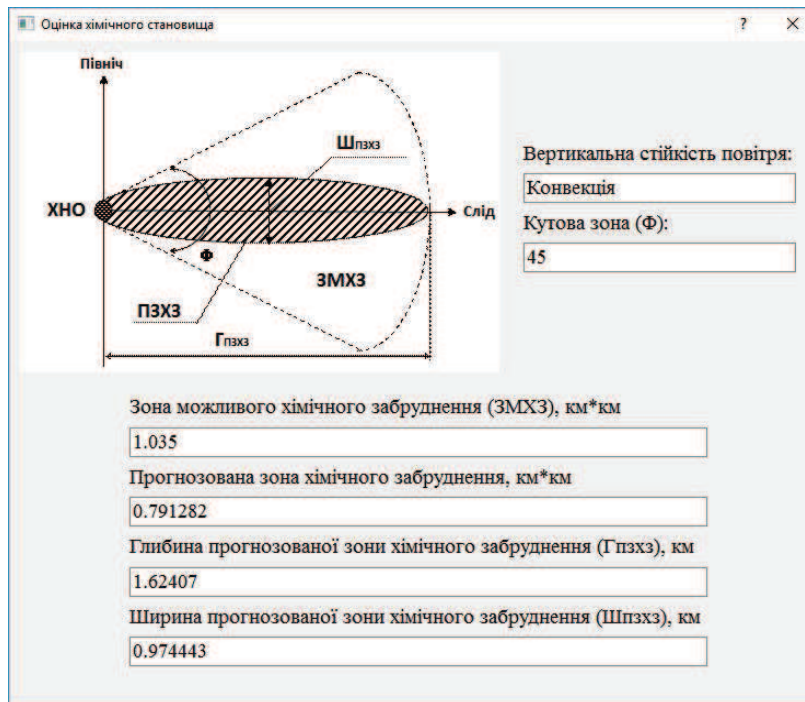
Оцінка хімічного становища ? ×

Північ

Шпзхз

ХНО

Слід

Ф

ЗМХЗ

ПЗХЗ

Гпзхз

Вертикальна стійкість повітря:

Конвекція

Кутова зона (Ф):

45

Зона можливого хімічного забруднення (ЗМХЗ), км*км

1.035

Прогнозована зона хімічного забруднення, км*км

0.791282

Глибина прогнозованої зони хімічного забруднення (Гпзхз), км

1.62407

Ширина прогнозованої зони хімічного забруднення (Шпзхз), км

0.974443